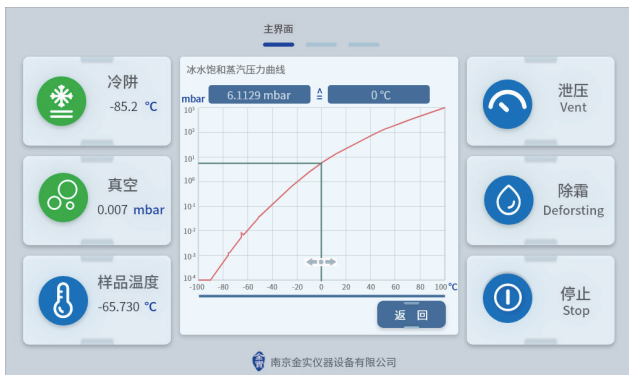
主界面

冷阱
-85.2 ℃

真空
0.007 mbar

样品温度
-65.730 ℃

冰水饱和蒸汽压力曲线

mbar 6.1129 mbar ≙ 0 ℃

$10^3$
$10^2$
$10^1$
$10^0$
$10^{-1}$
$10^{-2}$
$10^{-3}$
$10^{-4}$

-100 -80 -60 -40 -20 0 20 40 60 80 100 ℃

返 回

泄压
Vent

除霜
Deforsting

停止
Stop

南京金实仪器设备有限公司